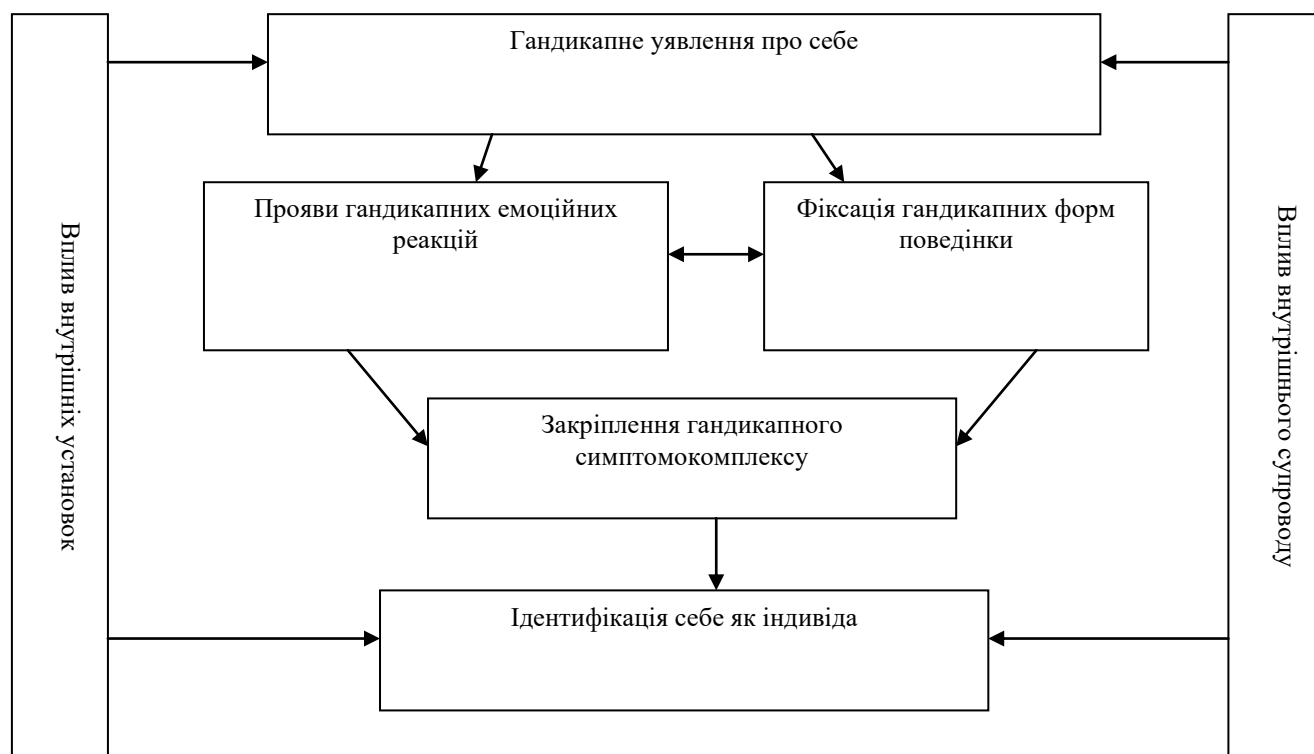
Вплив внутрішніх установок

Гандикапне уявлення про себе

Прояви гандикапних емоційних реакцій

Фіксація гандикапних форм поведінки

Закріплення гандикапного симптомокомплексу

Ідентифікація себе як індивіда

Вплив внутрішнього супроводу